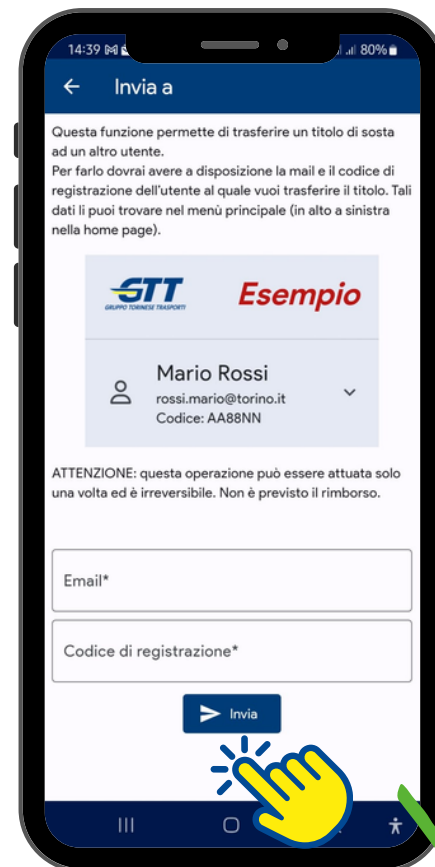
14:39 80%

Invia a

Questa funzione permette di trasferire un titolo di sosta ad un altro utente.
Per farlo dovrai avere a disposizione la mail e il codice di registrazione dell'utente al quale vuoi trasferire il titolo. Tali dati li puoi trovare nel menù principale (in alto a sinistra nella home page).

GTT GRUPPO TORINESE TRASPORTI

Esempio

Mario Rossi
rossi.mario@torino.it
Codice: AA88NN

ATTENZIONE: questa operazione può essere attuata solo una volta ed è irreversibile. Non è previsto il rimborso.

Email*

Codice di registrazione*

Invia